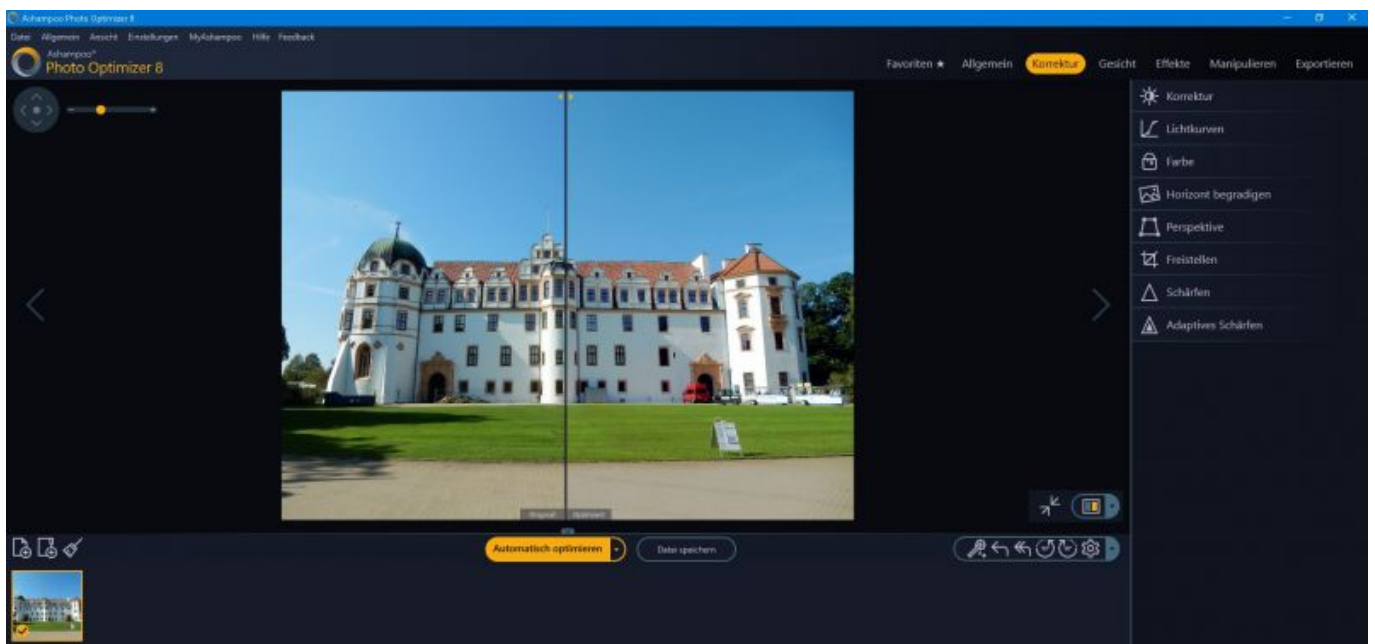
Ashampoo Photo Optimizer 8

Datei Allgemein Ansicht Einstellungen MyAshampoo Hilfe Feedback

Ashampoo®
Photo Optimizer 8

Favoriten ★ Allgemein Korrektur Gesicht Effekte Manipulieren Exportieren

Korrektur
Lichtkurven
Farbe
Horizont begradigen
Perspektive
Freistellen
Schärfen
Adaptives Schärfen

Original Optimiert

Automatisch optimieren

Datei speichern